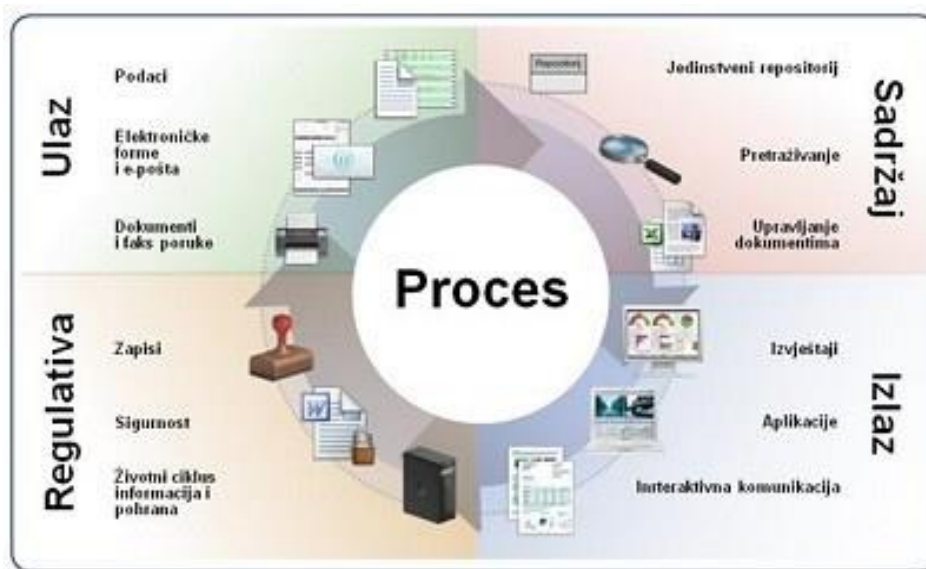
Ulaz

Podaci

Elektroničke forme i e-pošta

Dokumenti i faks poruke

Repository

Jedinstveni repositorij

Sadržaj

Pretraživanje

Upravljanje dokumentima

Proces

Regulativa

Zapisi

Sigurnost

Životni ciklus informacija i pohrana

Izvještaji

Izlaz

Aplikacije

Interaktivna komunikacija